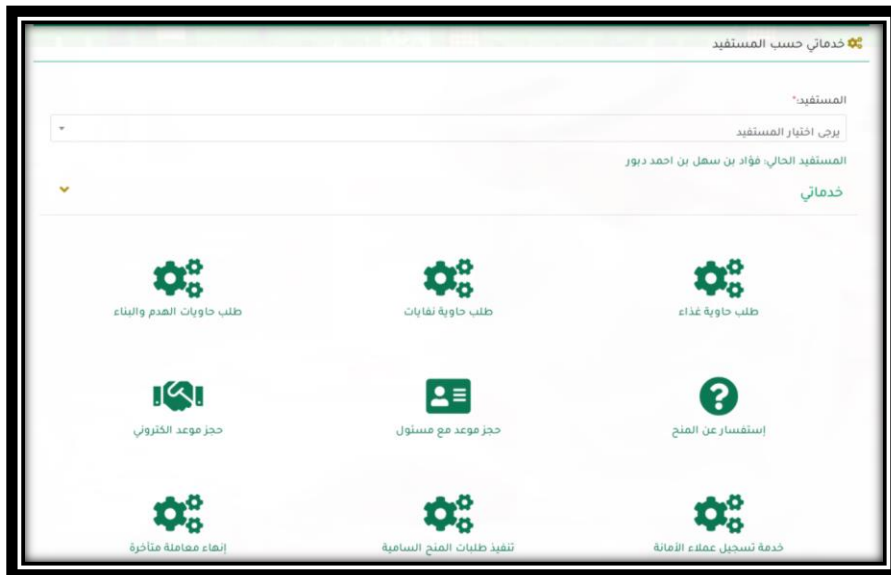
خدماتي حسب المستفيد

المستفيد:*

يرجى اختيار المستفيد

المستفيد الحالي: فؤاد بن سهل بن احمد دبور

خدماتي

طلب حاوية غذاء

طلب حاوية نفايات

طلب حاويات الهدم والبناء

إستفسار عن المنح

حجز موعد مع مسئول

حجز موعد الكتروني

خدمة تسجيل عملاء الأمانة

تنفيذ طلبات المنح السامية

إنهاء معاملة متأخرة